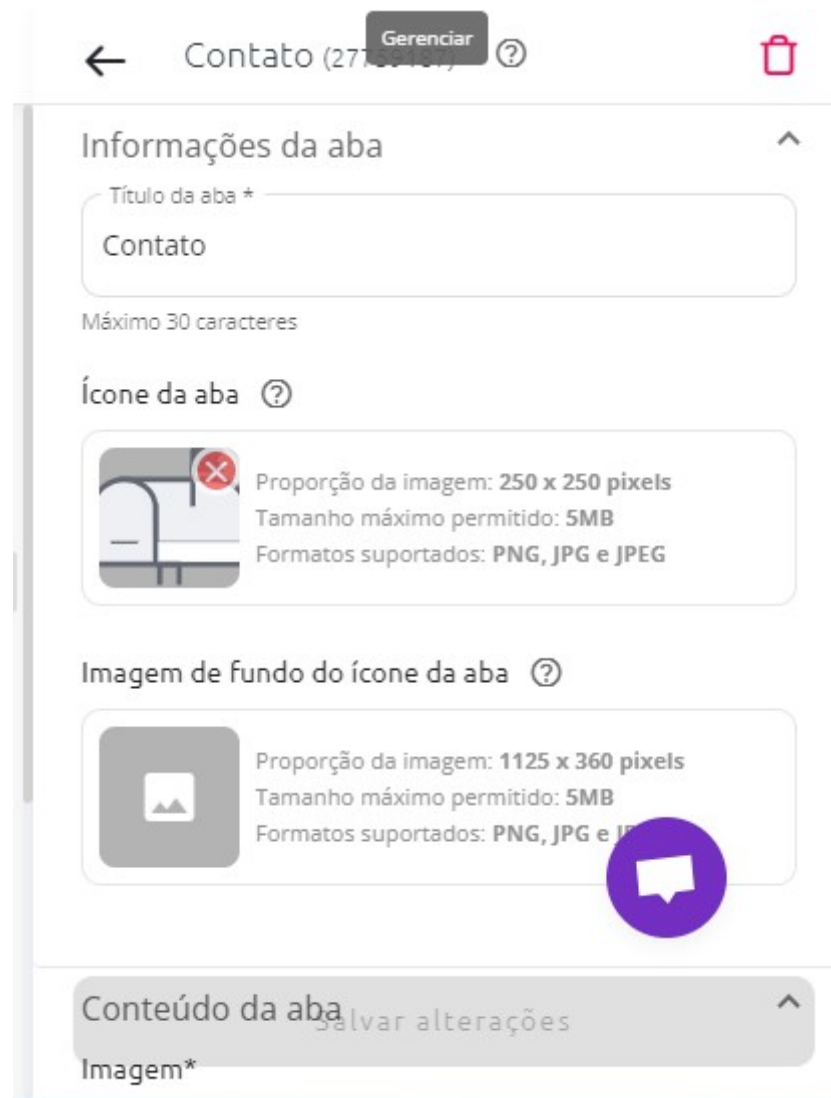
Contato (27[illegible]) Gerenciar

Informações da aba

Título da aba *

Contato

Máximo 30 caracteres

Ícone da aba

Proporção da imagem: **250 x 250 pixels**
Tamanho máximo permitido: **5MB**
Formatos suportados: **PNG, JPG e JPEG**

Imagem de fundo do ícone da aba

Proporção da imagem: **1125 x 360 pixels**
Tamanho máximo permitido: **5MB**
Formatos suportados: **PNG, JPG e J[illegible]**

Conteúdo da aba

Salvar alterações

Imagem*